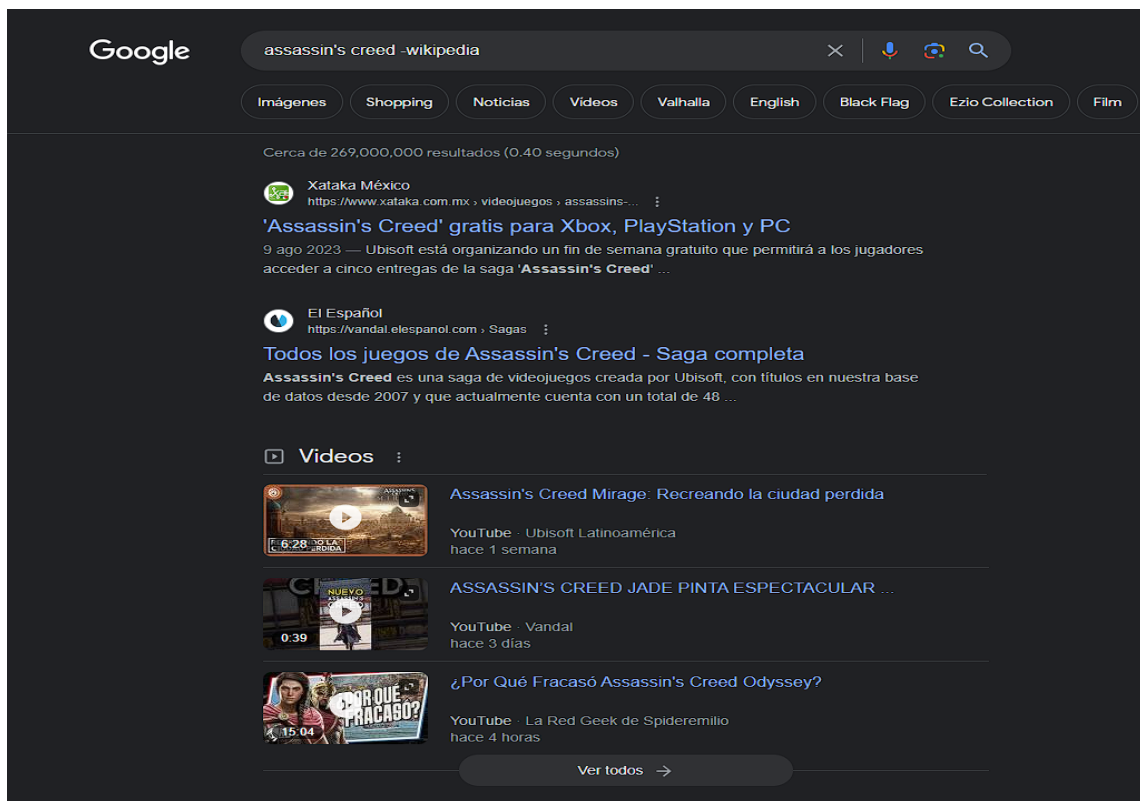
Google

assassin's creed -wikipedia

Imágenes | Shopping | Noticias | Videos | Valhalla | English | Black Flag | Ezio Collection | Film

Cerca de 269,000,000 resultados (0.40 segundos)

Xataka México
https://www.xataka.com.mx › videojuegos › assassins-...

'Assassin's Creed' gratis para Xbox, PlayStation y PC

9 ago 2023 — Ubisoft está organizando un fin de semana gratuito que permitirá a los jugadores acceder a cinco entregas de la saga 'Assassin's Creed' ...

El Español
https://vandal.elespanol.com › Sagas

Todos los juegos de Assassin's Creed - Saga completa

Assassin's Creed es una saga de videojuegos creada por Ubisoft, con títulos en nuestra base de datos desde 2007 y que actualmente cuenta con un total de 48 ...

Videos

6:28
Assassin's Creed Mirage: Recreando la ciudad perdida
YouTube · Ubisoft Latinoamérica
hace 1 semana

0:39
ASSASSIN'S CREED JADE PINTA ESPECTACULAR ...
YouTube · Vandal
hace 3 días

15:04
¿Por Qué Fracasó Assassin's Creed Odyssey?
YouTube · La Red Geek de Spideremilio
hace 4 horas

Ver todos →